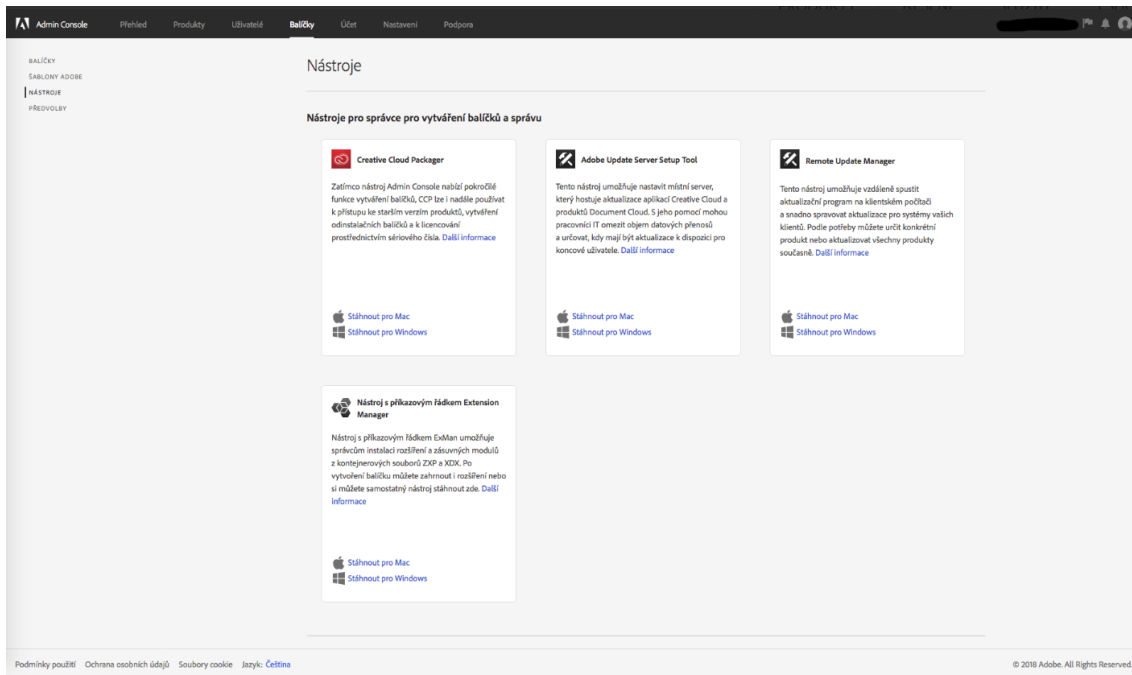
Admin Console Přehled Produkty Uživatelé Balíčky Účet Nastavení Podpora

BALÍČKY
ŠABLONY ADOBE
NÁSTROJE
PŘEDVOLBY

Nástroje

Nástroje pro správce pro vytváření balíčků a správu

Creative Cloud Packager

Zatímco nástroj Admin Console nabízí pokročilé funkce vytváření balíčků, CCP lze i nadále používat k přístupu ke starším verzím produktů, vytváření odinstalačních balíčků a k licencování prostřednictvím sériového čísla. Další informace

Stáhnout pro Mac
Stáhnout pro Windows

Adobe Update Server Setup Tool

Tento nástroj umožňuje nastavit místní server, který hostuje aktualizace aplikací Creative Cloud a produktů Document Cloud. S jeho pomocí mohou pracovníci IT omezit objem datových přenosů a určovat, kdy mají být aktualizace k dispozici pro koncové uživatele. Další informace

Stáhnout pro Mac
Stáhnout pro Windows

Remote Update Manager

Tento nástroj umožňuje vzdáleně spustit aktualizační program na klientském počítači a snadno spravovat aktualizace pro systémy vašich klientů. Podle potřeby můžete určit konkrétní produkt nebo aktualizovat všechny produkty současně. Další informace

Stáhnout pro Mac
Stáhnout pro Windows

Nástroj s příkazovým řádkem Extension Manager

Nástroj s příkazovým řádkem ExMan umožňuje správcům instalaci rozšíření a zásuvných modulů z kontejnerových souborů ZXP a XDX. Po vytvoření balíčku můžete zahrnout i rozšíření nebo si můžete samostatný nástroj stáhnout zde. Další informace

Stáhnout pro Mac
Stáhnout pro Windows

Podmínky použití Ochrana osobních údajů Soubory cookie Jazyk: Čeština

© 2018 Adobe. All Rights Reserved.